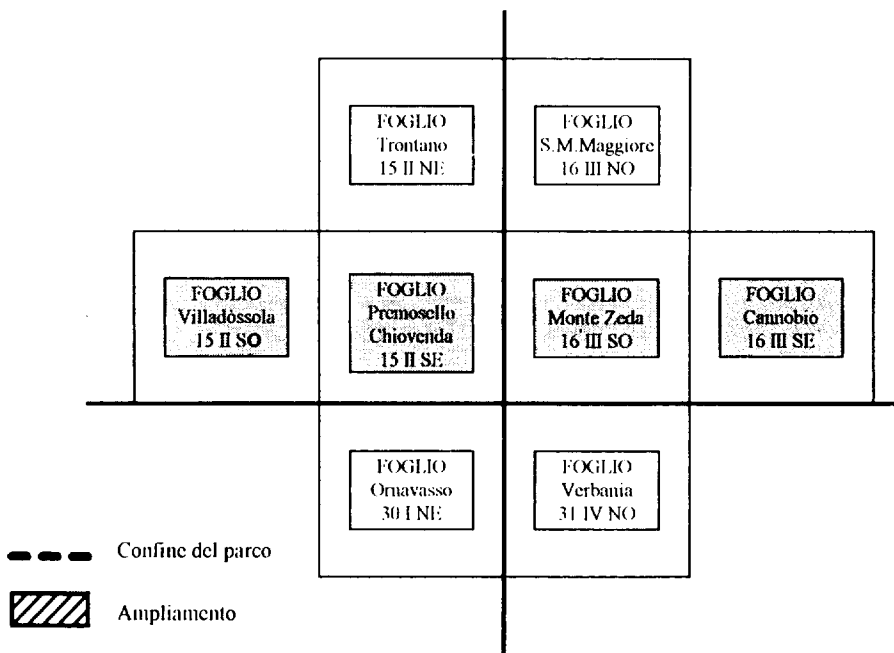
FOGLIO
Trontano
15 II NE

FOGLIO
S.M.Maggiore
16 III NO

FOGLIO
Villadòssola
15 II SO

FOGLIO
Premosello
Chiovenda
15 II SE

FOGLIO
Monte Zeda
16 III SO

FOGLIO
Cannobio
16 III SE

FOGLIO
Ornavasso
30 I NE

FOGLIO
Verbania
31 IV NO

Confine del parco

Ampliamento